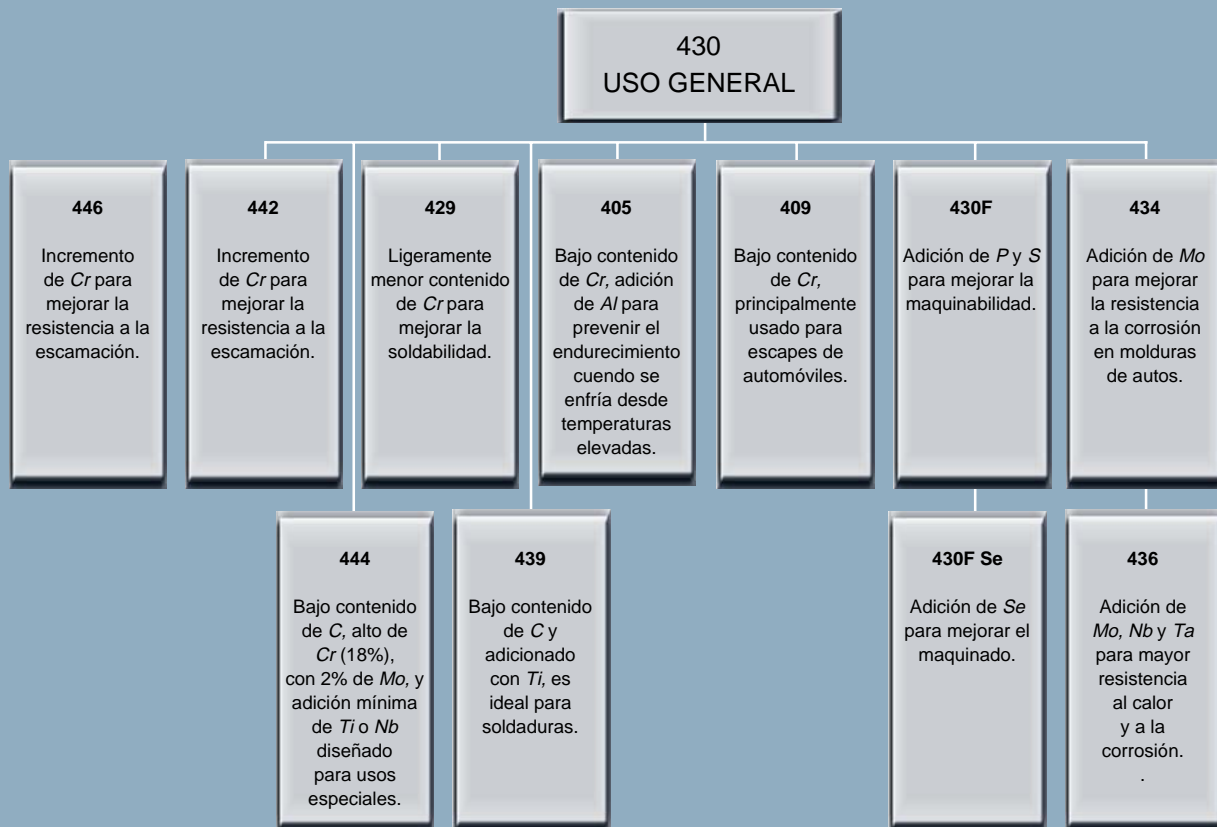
430
USO GENERAL

446

Incremento de Cr para mejorar la resistencia a la escamación.

442

Incremento de Cr para mejorar la resistencia a la escamación.

429

Ligeramente menor contenido de Cr para mejorar la soldabilidad.

405

Bajo contenido de Cr, adición de Al para prevenir el endurecimiento cuendo se enfría desde temperaturas elevadas.

409

Bajo contenido de Cr, principalmente usado para escapes de automóviles.

430F

Adición de P y S para mejorar la maquinabilidad.

434

Adición de Mo para mejorar la resistencia a la corrosión en molduras de autos.

444

Bajo contenido de C, alto de Cr (18%), con 2% de Mo, y adición mínima de Ti o Nb diseñado para usos especiales.

439

Bajo contenido de C y adicionado con Ti, es ideal para soldaduras.

430F Se

Adición de Se para mejorar el maquinado.

436

Adición de Mo, Nb y Ta para mayor resistencia al calor y a la corrosión.
.